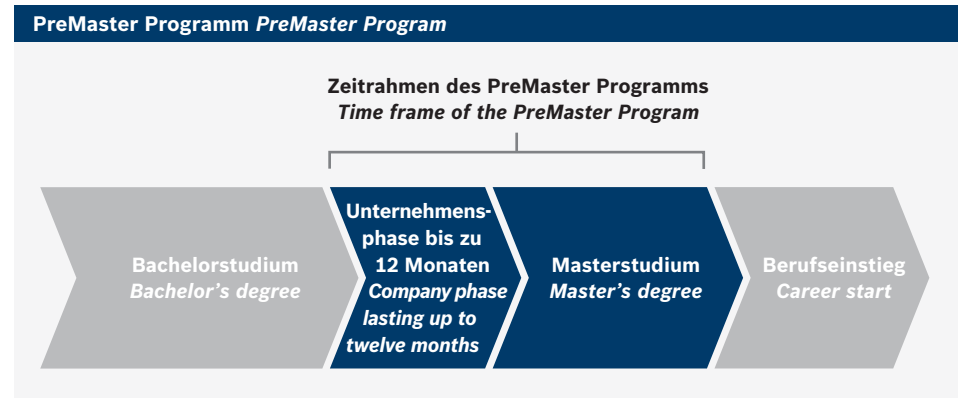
PreMaster Programm *PreMaster Program*

Zeitrahmen des PreMaster Programms
*Time frame of the PreMaster Program*

Bachelorstudium
*Bachelor's degree*

Unternehmensphase bis zu 12 Monaten
*Company phase lasting up to twelve months*

Masterstudium
*Master's degree*

Berufseinstieg
*Career start*